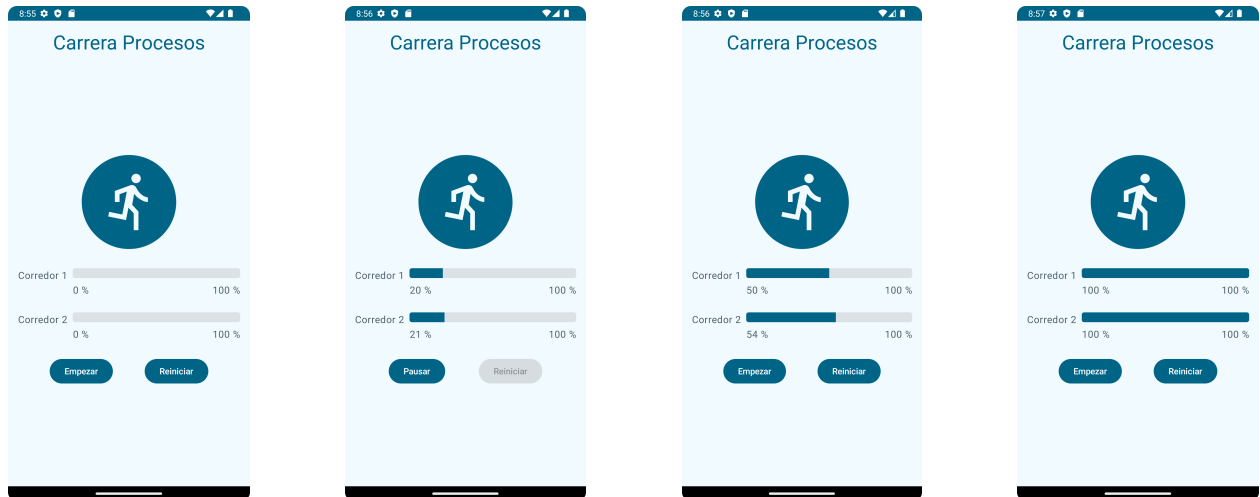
8:55

Carrera Procesos

Corredor 1
0 % 100 %

Corredor 2
0 % 100 %

Empezar Reiniciar

8:56

Carrera Procesos

Corredor 1
20 % 100 %

Corredor 2
21 % 100 %

Pausar Reiniciar

8:56

Carrera Procesos

Corredor 1
50 % 100 %

Corredor 2
54 % 100 %

Empezar Reiniciar

8:57

Carrera Procesos

Corredor 1
100 % 100 %

Corredor 2
100 % 100 %

Empezar Reiniciar